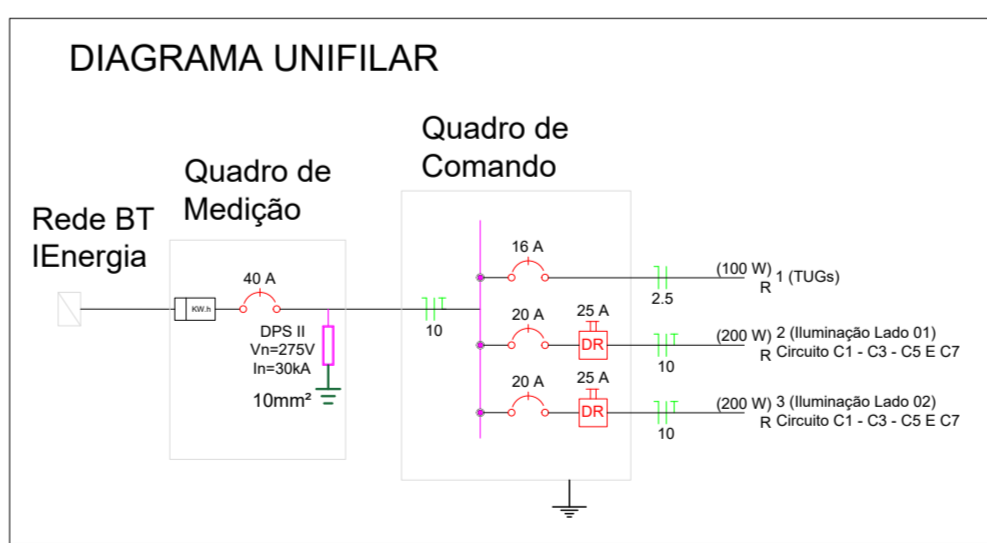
DIAGRAMA UNIFILAR

Rede BT
IEnergia

Quadro de
Medição

KW.h

40 A

DPS II
Vn=275V
In=30kA

10mm²

Quadro de
Comando

10

16 A

2.5

(100 W) 1 (TUGs)
R

20 A

25 A

DR

10

(200 W) 2 (Iluminação Lado 01)
R Circuito C1 - C3 - C5 E C7

20 A

25 A

DR

10

(200 W) 3 (Iluminação Lado 02)
R Circuito C1 - C3 - C5 E C7